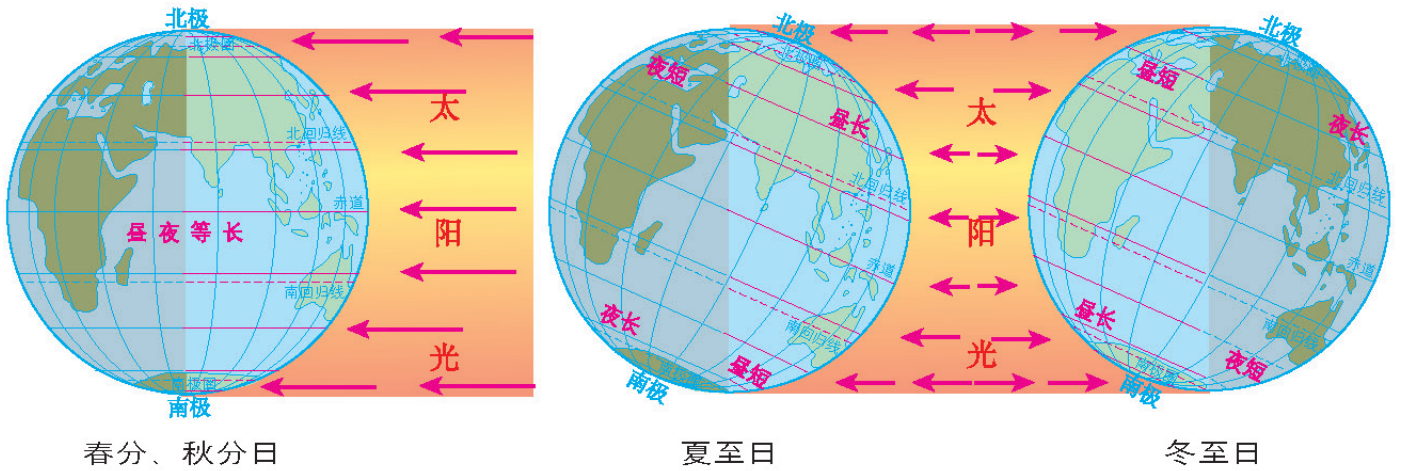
北极
北极圈
北回归线
赤道
昼夜等长
南回归线
南极圈
南极
太
阳
光
春分、秋分日

北极
北极圈
夜短
昼长
北回归线
赤道
南回归线
夜长
昼短
南极圈
南极
太
阳
光
夏至日

北极
北极圈
昼短
夜长
北回归线
赤道
南回归线
昼长
夜短
南极圈
南极
冬至日